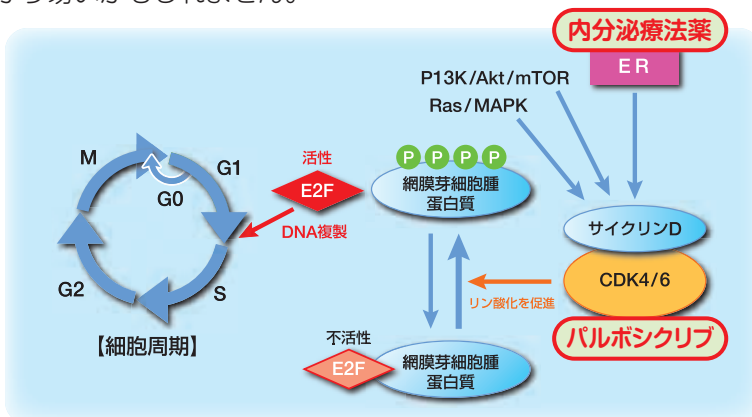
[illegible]

内分泌療法薬

ER

P13K/Akt/mTOR

Ras/MAPK

M

G1

G0

G2

S

【細胞周期】

活性

E2F

DNA複製

P P P P

網膜芽細胞腫蛋白質

サイクリンD

CDK4/6

リン酸化を促進

パルボシクリブ

不活性

E2F

網膜芽細胞腫蛋白質